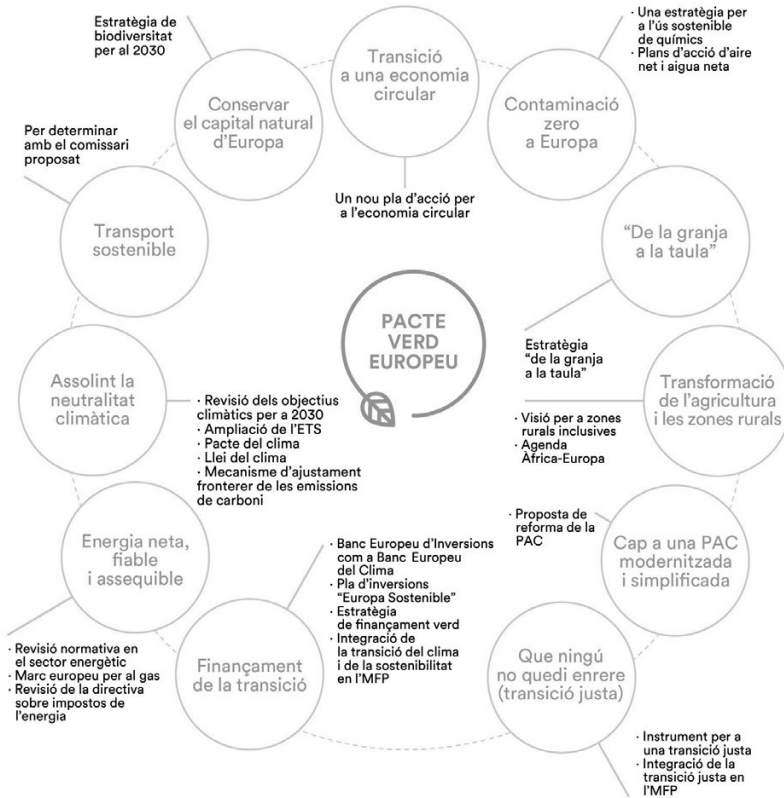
Estratègia de biodiversitat per al 2030

Transició a una economia circular

· Una estratègia per a l'ús sostenible de químics
· Plans d'acció d'aire net i aigua neta

Conservar el capital natural d'Europa

Contaminació zero a Europa

Per determinar amb el comissari proposat

Un nou pla d'acció per a l'economia circular

Transport sostenible

"De la granja a la taula"

PACTE VERD EUROPEU

Estratègia "de la granja a la taula"

Assolint la neutralitat climàtica

Transformació de l'agricultura i les zones rurals

· Revisió dels objectius climàtics per a 2030
· Ampliació de l'ETS
· Pacte del clima
· Llei del clima
· Mecanisme d'ajustament fronterer de les emissions de carboni

· Visió per a zones rurals inclusives
· Agenda Àfrica-Europa

Energia neta, fiable i assequible

Proposta de reforma de la PAC

Cap a una PAC modernitzada i simplificada

· Banc Europeu d'Inversions com a Banc Europeu del Clima
· Pla d'inversions "Europa Sostenible"
· Estratègia de finançament verd
· Integració de la transició del clima i de la sostenibilitat en l'MFP

· Revisió normativa en el sector energètic
· Marc europeu per al gas
· Revisió de la directiva sobre impostos de l'energia

Finançament de la transició

Que ningú no quedi enrere (transició justa)

· Instrument per a una transició justa
· Integració de la transició justa en l'MFP